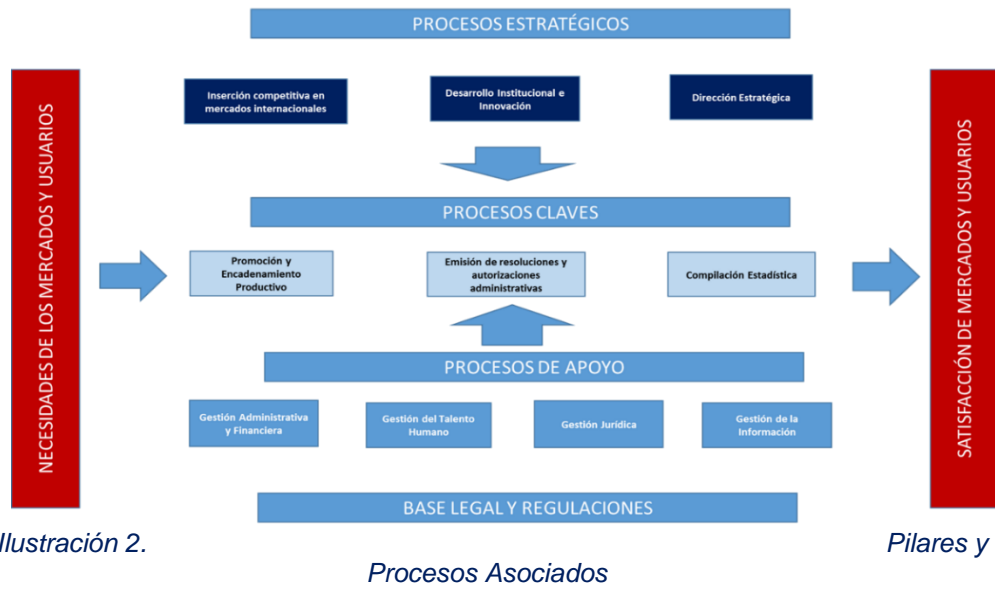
PROCESOS ESTRATÉGICOS

Inserción competitiva en mercados internacionales

Desarrollo Institucional e Innovación

Dirección Estratégica

NECESIDADES DE LOS MERCADOS Y USUARIOS

PROCESOS CLAVES

Promoción y Encadenamiento Productivo

Emisión de resoluciones y autorizaciones administrativas

Compilación Estadística

SATISFACCIÓN DE MERCADOS Y USUARIOS

PROCESOS DE APOYO

Gestión Administrativa y Financiera

Gestión del Talento Humano

Gestión Jurídica

Gestión de la Información

BASE LEGAL Y REGULACIONES

llustración 2. Pilares y Procesos Asociados